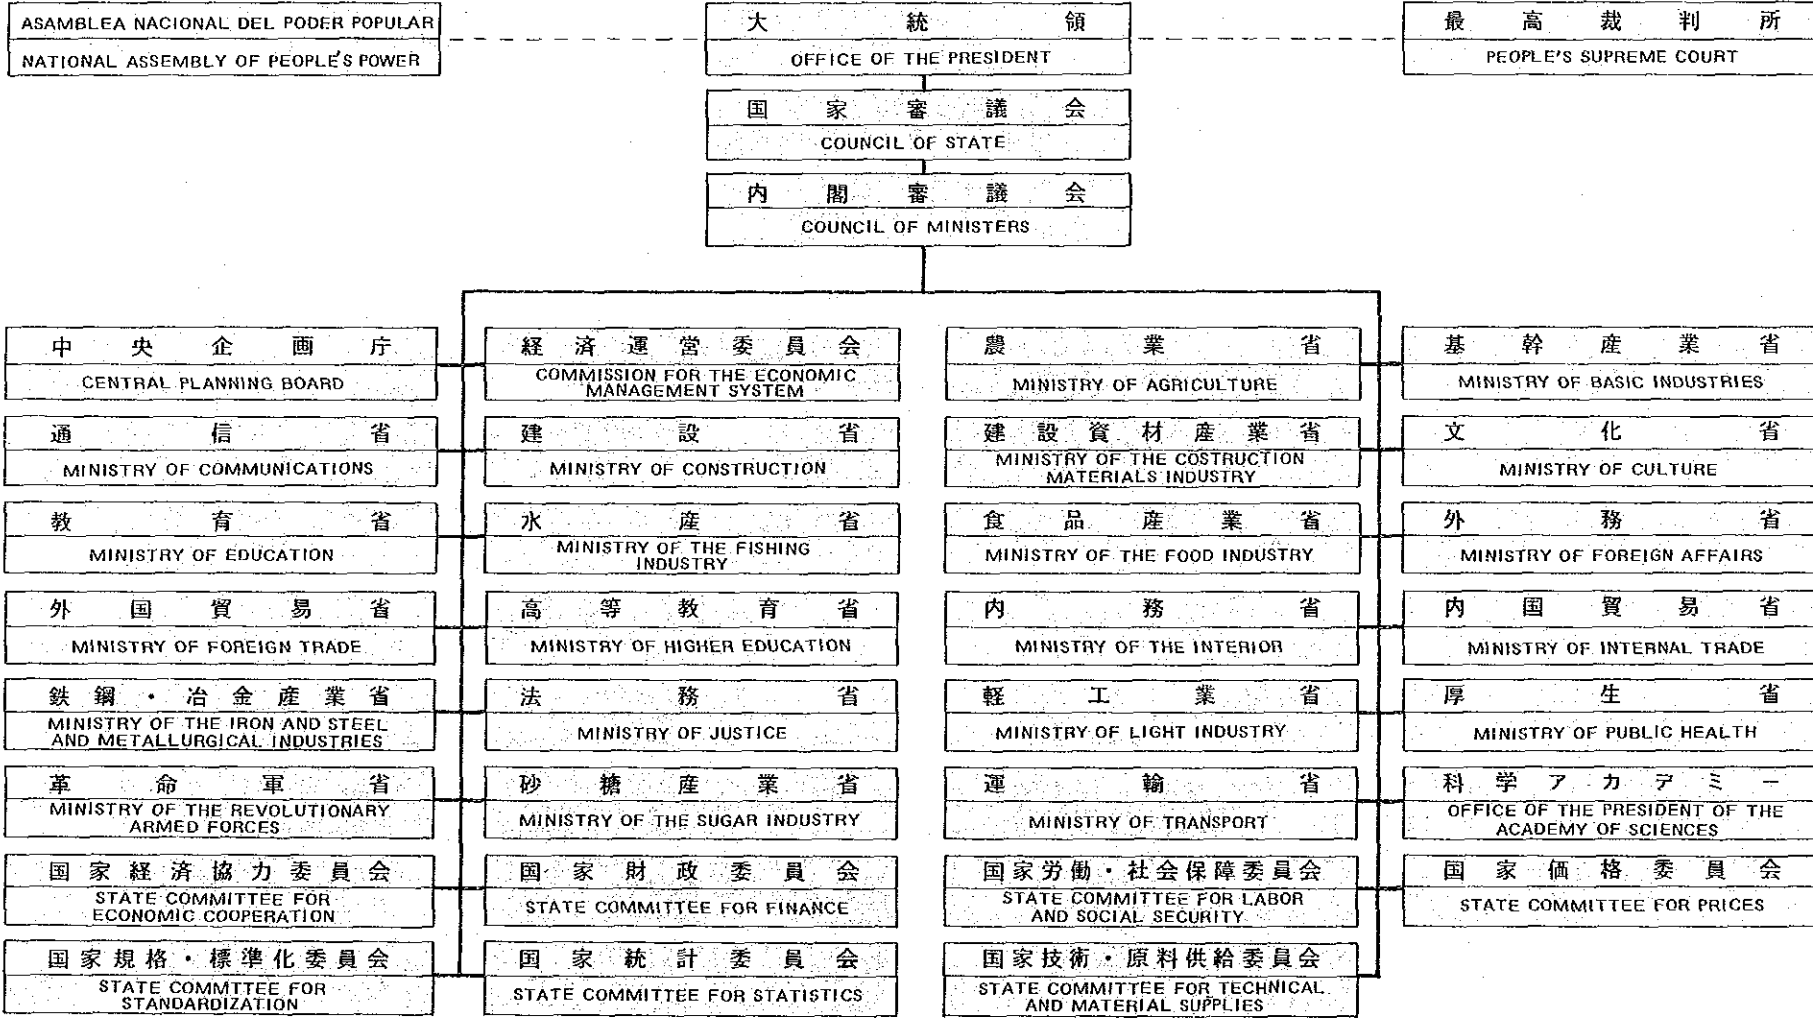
ASAMBLEA NACIONAL DEL PODER POPULAR
NATIONAL ASSEMBLY OF PEOPLE'S POWER

大統領
OFFICE OF THE PRESIDENT

最高裁判所
PEOPLE'S SUPREME COURT

国家審議会
COUNCIL OF STATE

内閣審議会
COUNCIL OF MINISTERS

中央企画庁
CENTRAL PLANNING BOARD

通信省
MINISTRY OF COMMUNICATIONS

教育省
MINISTRY OF EDUCATION

外国貿易省
MINISTRY OF FOREIGN TRADE

鉄鋼・冶金産業省
MINISTRY OF THE IRON AND STEEL AND METALLURGICAL INDUSTRIES

革命軍省
MINISTRY OF THE REVOLUTIONARY ARMED FORCES

国家経済協力委員会
STATE COMMITTEE FOR ECONOMIC COOPERATION

国家規格・標準化委員会
STATE COMMITTEE FOR STANDARDIZATION

経済運営委員会
COMMISSION FOR THE ECONOMIC MANAGEMENT SYSTEM

建設省
MINISTRY OF CONSTRUCTION

水産省
MINISTRY OF THE FISHING INDUSTRY

高等教育省
MINISTRY OF HIGHER EDUCATION

法務省
MINISTRY OF JUSTICE

砂糖産業省
MINISTRY OF THE SUGAR INDUSTRY

国家財政委員会
STATE COMMITTEE FOR FINANCE

国家統計委員会
STATE COMMITTEE FOR STATISTICS

農業省
MINISTRY OF AGRICULTURE

建設資材産業省
MINISTRY OF THE COSTRUCTION MATERIALS INDUSTRY

食品産業省
MINISTRY OF THE FOOD INDUSTRY

内務省
MINISTRY OF THE INTERIOR

軽工業省
MINISTRY OF LIGHT INDUSTRY

運輸省
MINISTRY OF TRANSPORT

国家労働・社会保障委員会
STATE COMMITTEE FOR LABOR AND SOCIAL SECURITY

国家技術・原料供給委員会
STATE COMMITTEE FOR TECHNICAL AND MATERIAL SUPPLIES

基幹産業省
MINISTRY OF BASIC INDUSTRIES

文化省
MINISTRY OF CULTURE

外務省
MINISTRY OF FOREIGN AFFAIRS

内国貿易省
MINISTRY OF INTERNAL TRADE

厚生省
MINISTRY OF PUBLIC HEALTH

科学アカデミー
OFFICE OF THE PRESIDENT OF THE ACADEMY OF SCIENCES

国家価格委員会
STATE COMMITTEE FOR PRICES